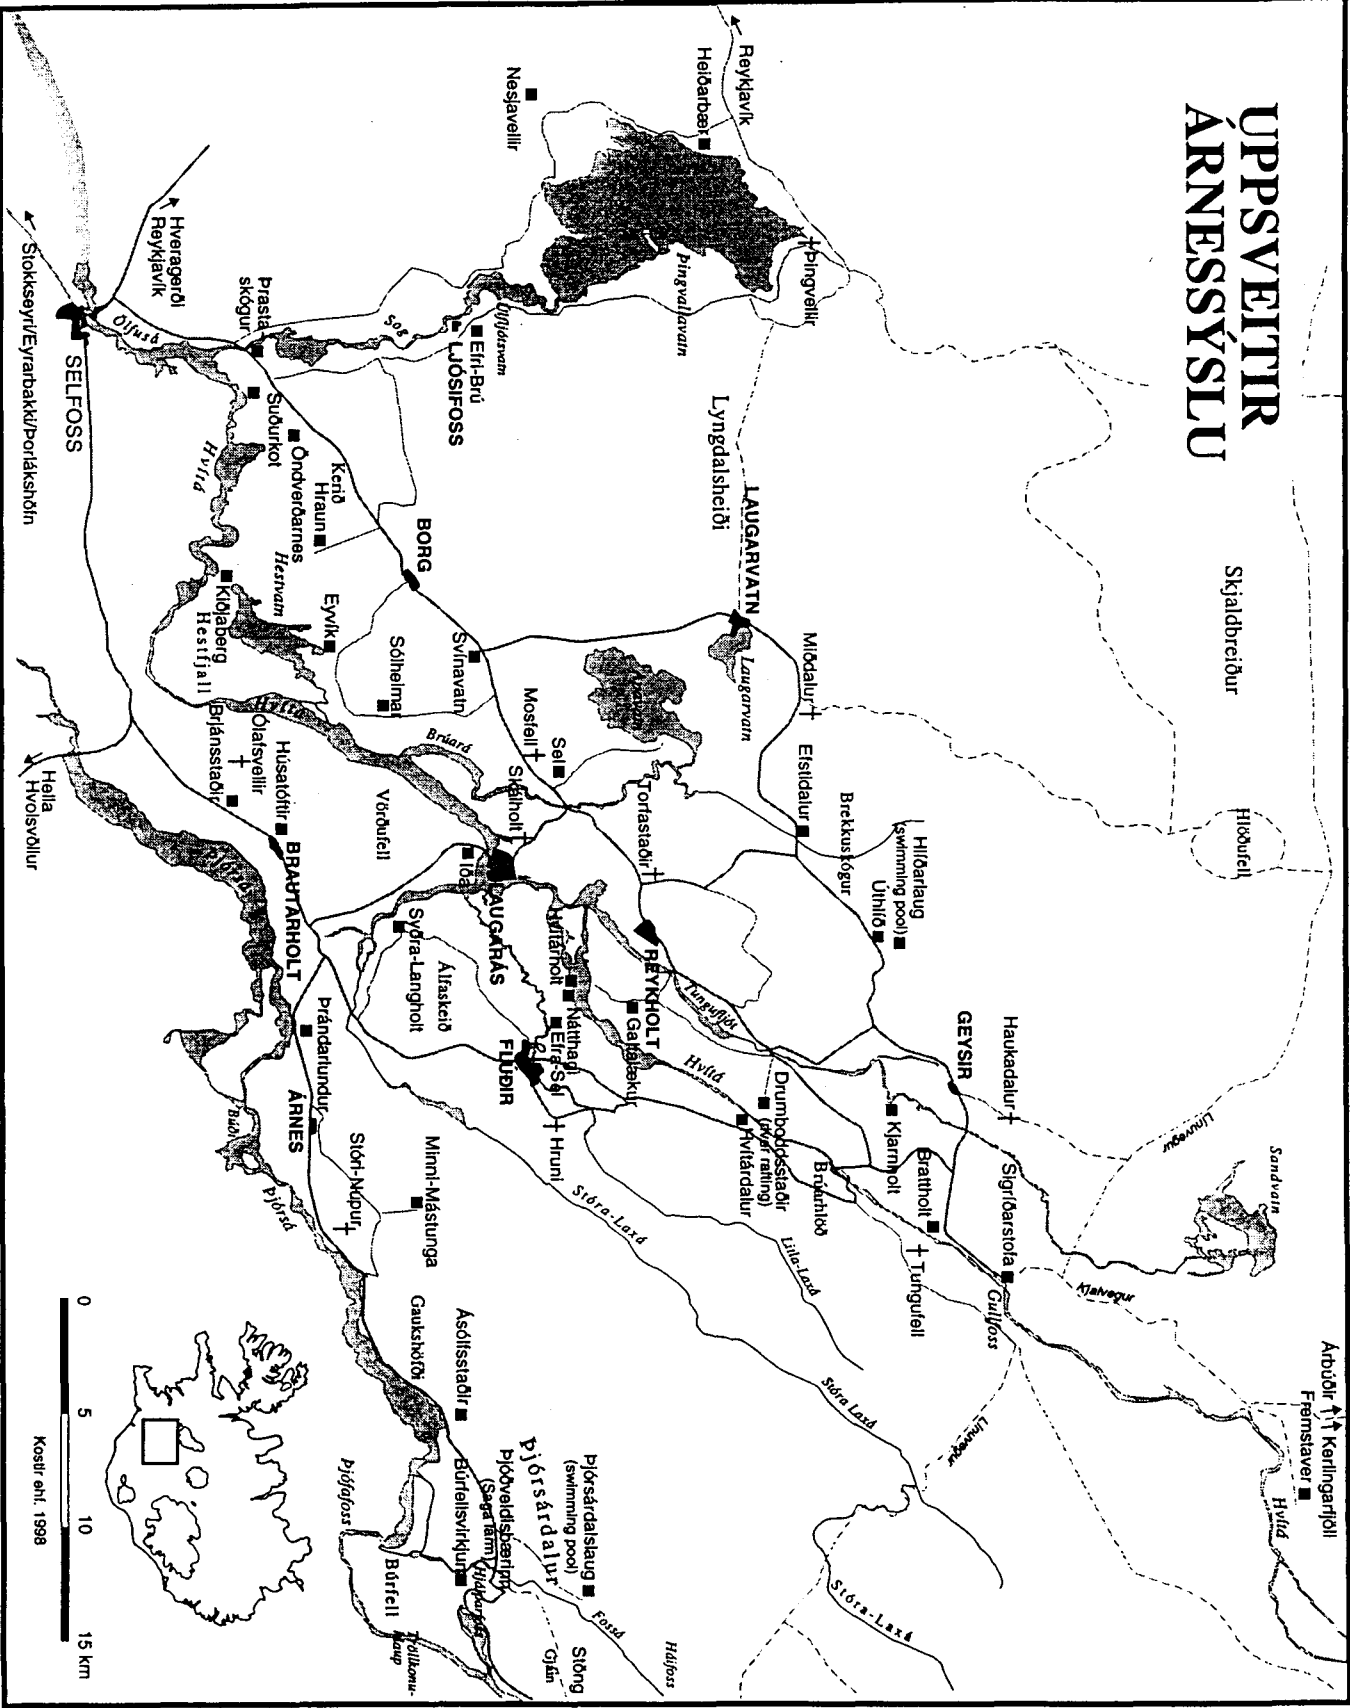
UPPSVEITIR ÁRNESSÝSLU

Reykjavík
Heiðarbær
Nesjavellir
Þingvellir
Þingvallavatn
Skjaldbreiður
Lyngdalsheiði
LAUGARVATN
Laugarvatn
Miðdalur
Efstidalur
Brekkuskógur
Hlöðufell
Hlíðarlaug (swimming pool)
Úthlíð
Haukadalur
GEYSIR
Línuvegur
Sandvatn
Sigríðarstofa
Bratthólt
Tungufell
Kjalvegur
Gullfoss
Árbúðir
Kerlingarfjöll
Fremstaver
Hvítá
Stóra-Laxá
Línuvegur
Hveragerði Reykjavík
Þrastaskógur
Sog
Úlfljótsvatn
Efri-Brú
LJÓSIFOSS
Ölfusá
SELFOSS
Stokkseyri/Eyrarbakki/Þorlákshöfn
Suðurkot
Öndverðarnes
Kerið
Hraun
BORG
Hvítá
Hestvatn
Kiðjaberg
Hestfjall
Eyvík
Svínavatn
Sólheimar
Brúará
Mosfell
Sel
Skálholt
Torfastaðir
Apavatn
Vörðufell
Brjánsstaðir
Ólafsvellir
Húsatóftir
BRAUTARHOLT
Hella Hvolsvöllur
Iða
LAUGARÁS
Syðra-Langholt
Hvítárholt
Álfasteið
REYKHOLT
Tungufljót
Gamlabakki
Hvítá
Drumboddsstaðir (river rafting)
Kjarnholt
Brúarhlöð
Hvítárdalur
Litla-Laxá
Nátthagi
Efra-Sel
FLÚÐIR
Hruni
Stóra-Laxá
Þrándarlundur
ÁRNES
Búða
Þjórsá
Stóri-Núpur
Minni-Mástunga
Gaukshöfði
Ásólfsstaðir
Þjórsárdalslaug (swimming pool)
Þjóðveldisbærinn (Saga farm)
Þjórsárdalur
Hjálparfoss
Búrfellsvirkjun
Búrfell
Þjófafoss
Tröllkonuhlaup
Stöng
Gjáin
Fossá
Háifoss
0 5 10 15 km
Kostir ehf. 1998